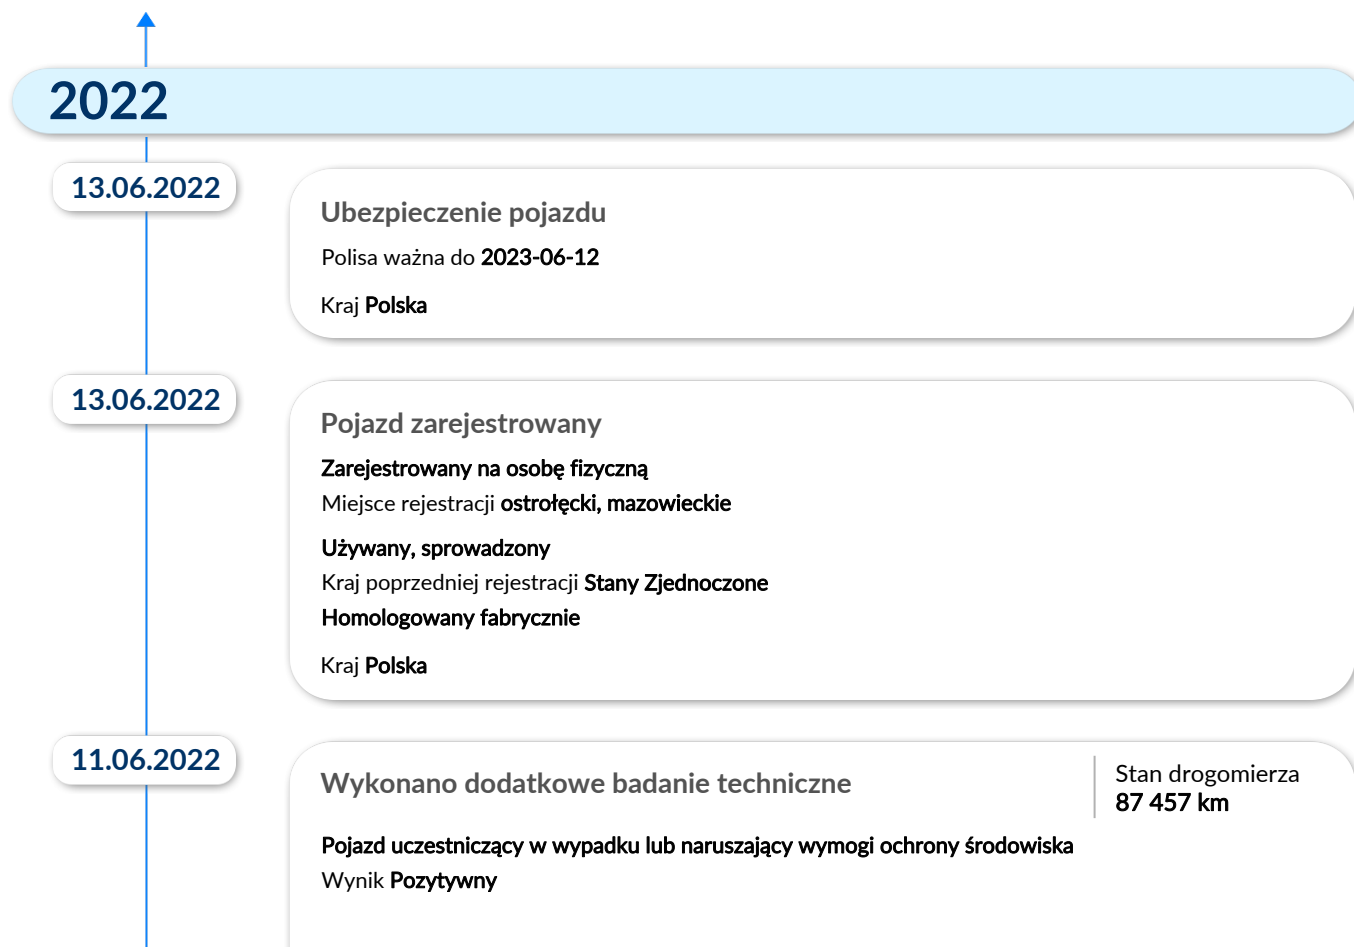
2022

13.06.2022

Ubezpieczenie pojazdu

Polisa ważna do 2023-06-12

Kraj Polska

13.06.2022

Pojazd zarejestrowany

Zarejestrowany na osobę fizyczną
Miejsce rejestracji ostrołęcki, mazowieckie

Używany, sprowadzony
Kraj poprzedniej rejestracji Stany Zjednoczone
Homologowany fabrycznie

Kraj Polska

11.06.2022

Wykonano dodatkowe badanie techniczne

Stan drogomierza
87 457 km

Pojazd uczestniczący w wypadku lub naruszający wymogi ochrony środowiska
Wynik Pozytywny